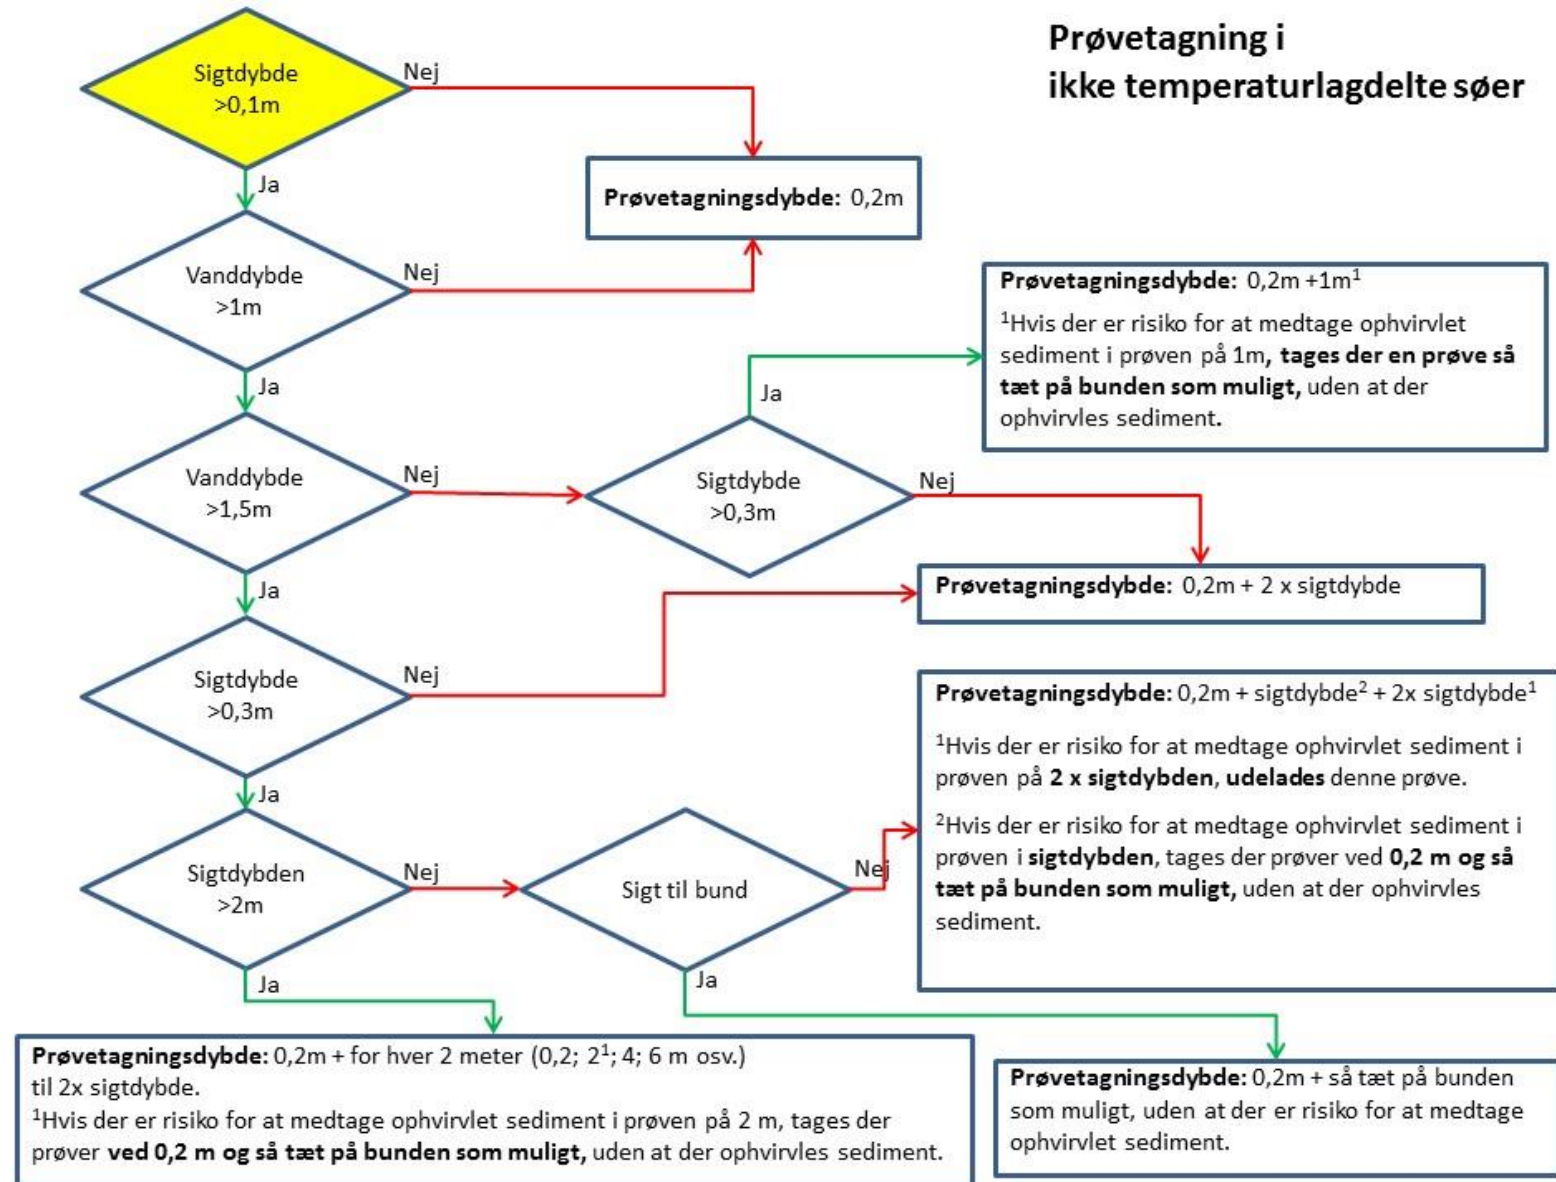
**Prøvetagning i ikke temperaturlagdelte søer**

Sigtdybde >0,1m

Nej

Ja

**Prøvetagningsdybde:** 0,2m

Vanddybde >1m

Nej

Ja

**Prøvetagningsdybde:** 0,2m +1m$^1$

$^1$Hvis der er risiko for at medtage ophvirvlet sediment i prøven på 1m, **tages der en prøve så tæt på bunden som muligt,** uden at der ophvirvles sediment.

Ja

Vanddybde >1,5m

Nej

Sigtdybde >0,3m

Nej

Ja

**Prøvetagningsdybde:** 0,2m + 2 x sigtdybde

Sigtdybde >0,3m

Nej

Ja

**Prøvetagningsdybde:** 0,2m + sigtdybde$^2$ + 2x sigtdybde$^1$

$^1$Hvis der er risiko for at medtage ophvirvlet sediment i prøven på **2 x sigtdybden, udelades** denne prøve.

$^2$Hvis der er risiko for at medtage ophvirvlet sediment i prøven i **sigtdybden**, tages der prøver ved **0,2 m og så tæt på bunden som muligt,** uden at der ophvirvles sediment.

Sigtdybden >2m

Nej

Sigt til bund

Nej

Ja

Ja

**Prøvetagningsdybde:** 0,2m + for hver 2 meter (0,2; 2$^1$; 4; 6 m osv.) til 2x sigtdybde.
$^1$Hvis der er risiko for at medtage ophvirvlet sediment i prøven på 2 m, tages der prøver **ved 0,2 m og så tæt på bunden som muligt,** uden at der ophvirvles sediment.

**Prøvetagningsdybde:** 0,2m + så tæt på bunden som muligt, uden at der er risiko for at medtage ophvirvlet sediment.